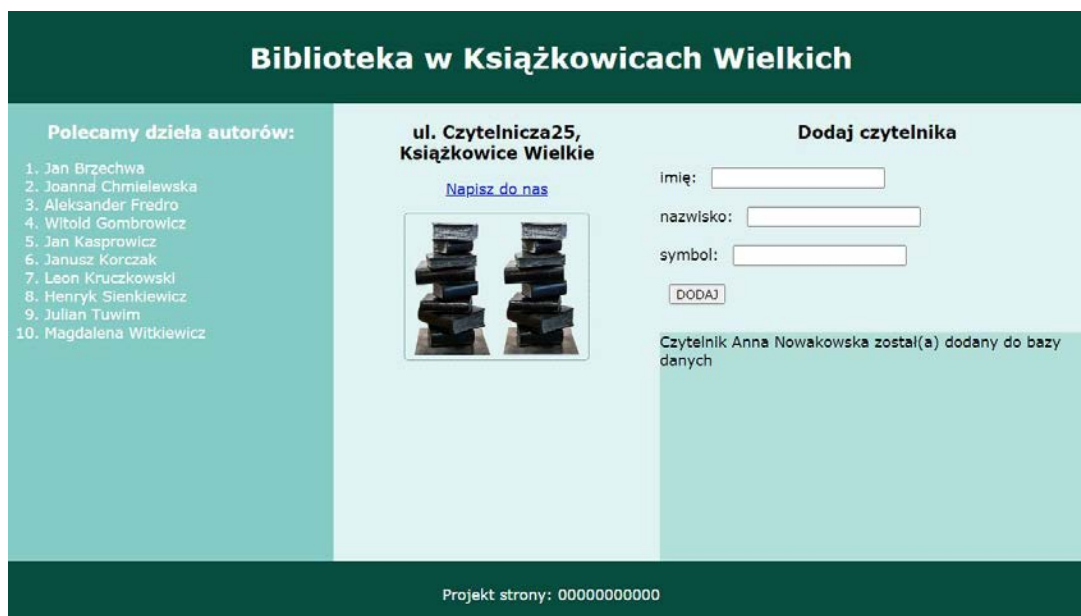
Biblioteka w Książkowicach Wielkich

Polecamy dzieła autorów:

1. Jan Brzechwa
2. Joanna Chmielewska
3. Aleksander Fredro
4. Witold Gombrowicz
5. Jan Kasprowicz
6. Janusz Korczak
7. Leon Kruczkowski
8. Henryk Sienkiewicz
9. Julian Tuwim
10. Magdalena Witkiewicz

ul. Czytelnicza25, Książkowice Wielkie

Napisz do nas

Dodaj czytelnika

imię:

nazwisko:

symbol:

DODAJ

Czytelnik Anna Nowakowska został(a) dodany do bazy danych

Projekt strony: 00000000000